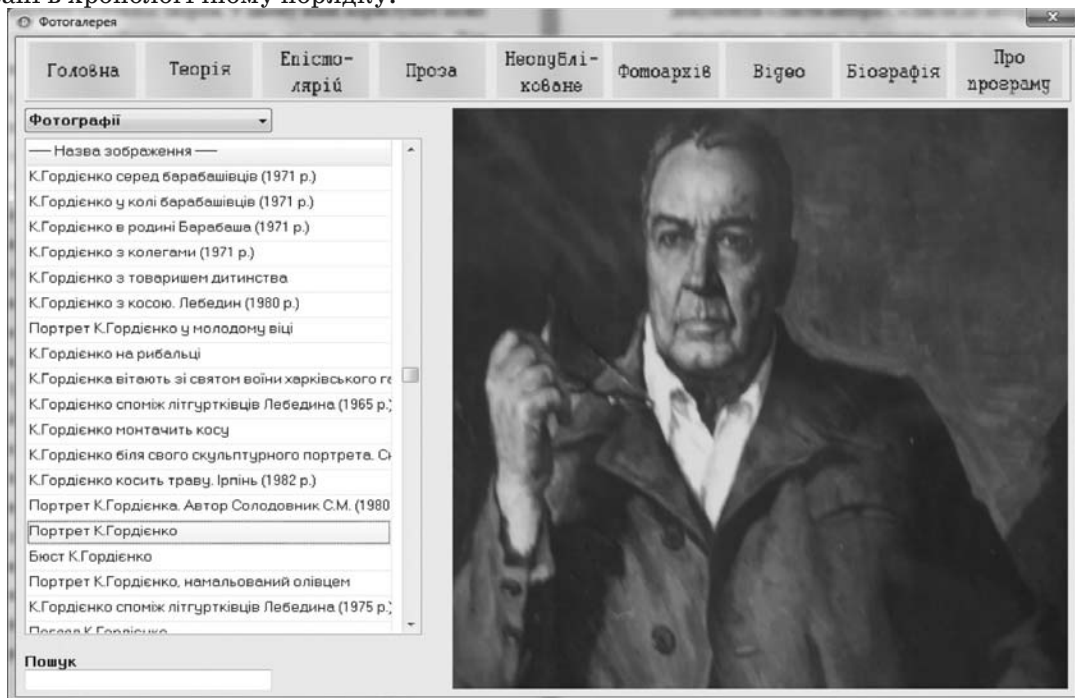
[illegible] в хронологічному порядку.

Фотогалерея

Головна | Теорія | Епістолярій | Проза | Неопубліковане | Фотоархів | Відео | Біографія | Про програму

Фотографії

— Назва зображення —
К.Гордієнко серед барабашівців (1971 р.)
К.Гордієнко у колі барабашівців (1971 р.)
К.Гордієнко в родині Барабаша (1971 р.)
К.Гордієнко з колегами (1971 р.)
К.Гордієнко з товаришем дитинства
К.Гордієнко з косою. Лебедин (1980 р.)
Портрет К.Гордієнко у молодому віці
К.Гордієнко на рибальці
К.Гордієнка вітають зі святом воїни харківського г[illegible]
К.Гордієнко споміж літгуртківців Лебедина (1965 р.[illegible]
К.Гордієнко монтачить косу
К.Гордієнко біля свого скульптурного портрета. С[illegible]
К.Гордієнко косить траву. Ірпінь (1982 р.)
Портрет К.Гордієнка. Автор Солодовник С.М. (1980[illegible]
Портрет К.Гордієнко
Бюст К.Гордієнко
Портрет К.Гордієнко, намальований олівцем
К.Гордієнко споміж літгуртківців Лебедина (1975 р.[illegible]
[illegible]

Пошук